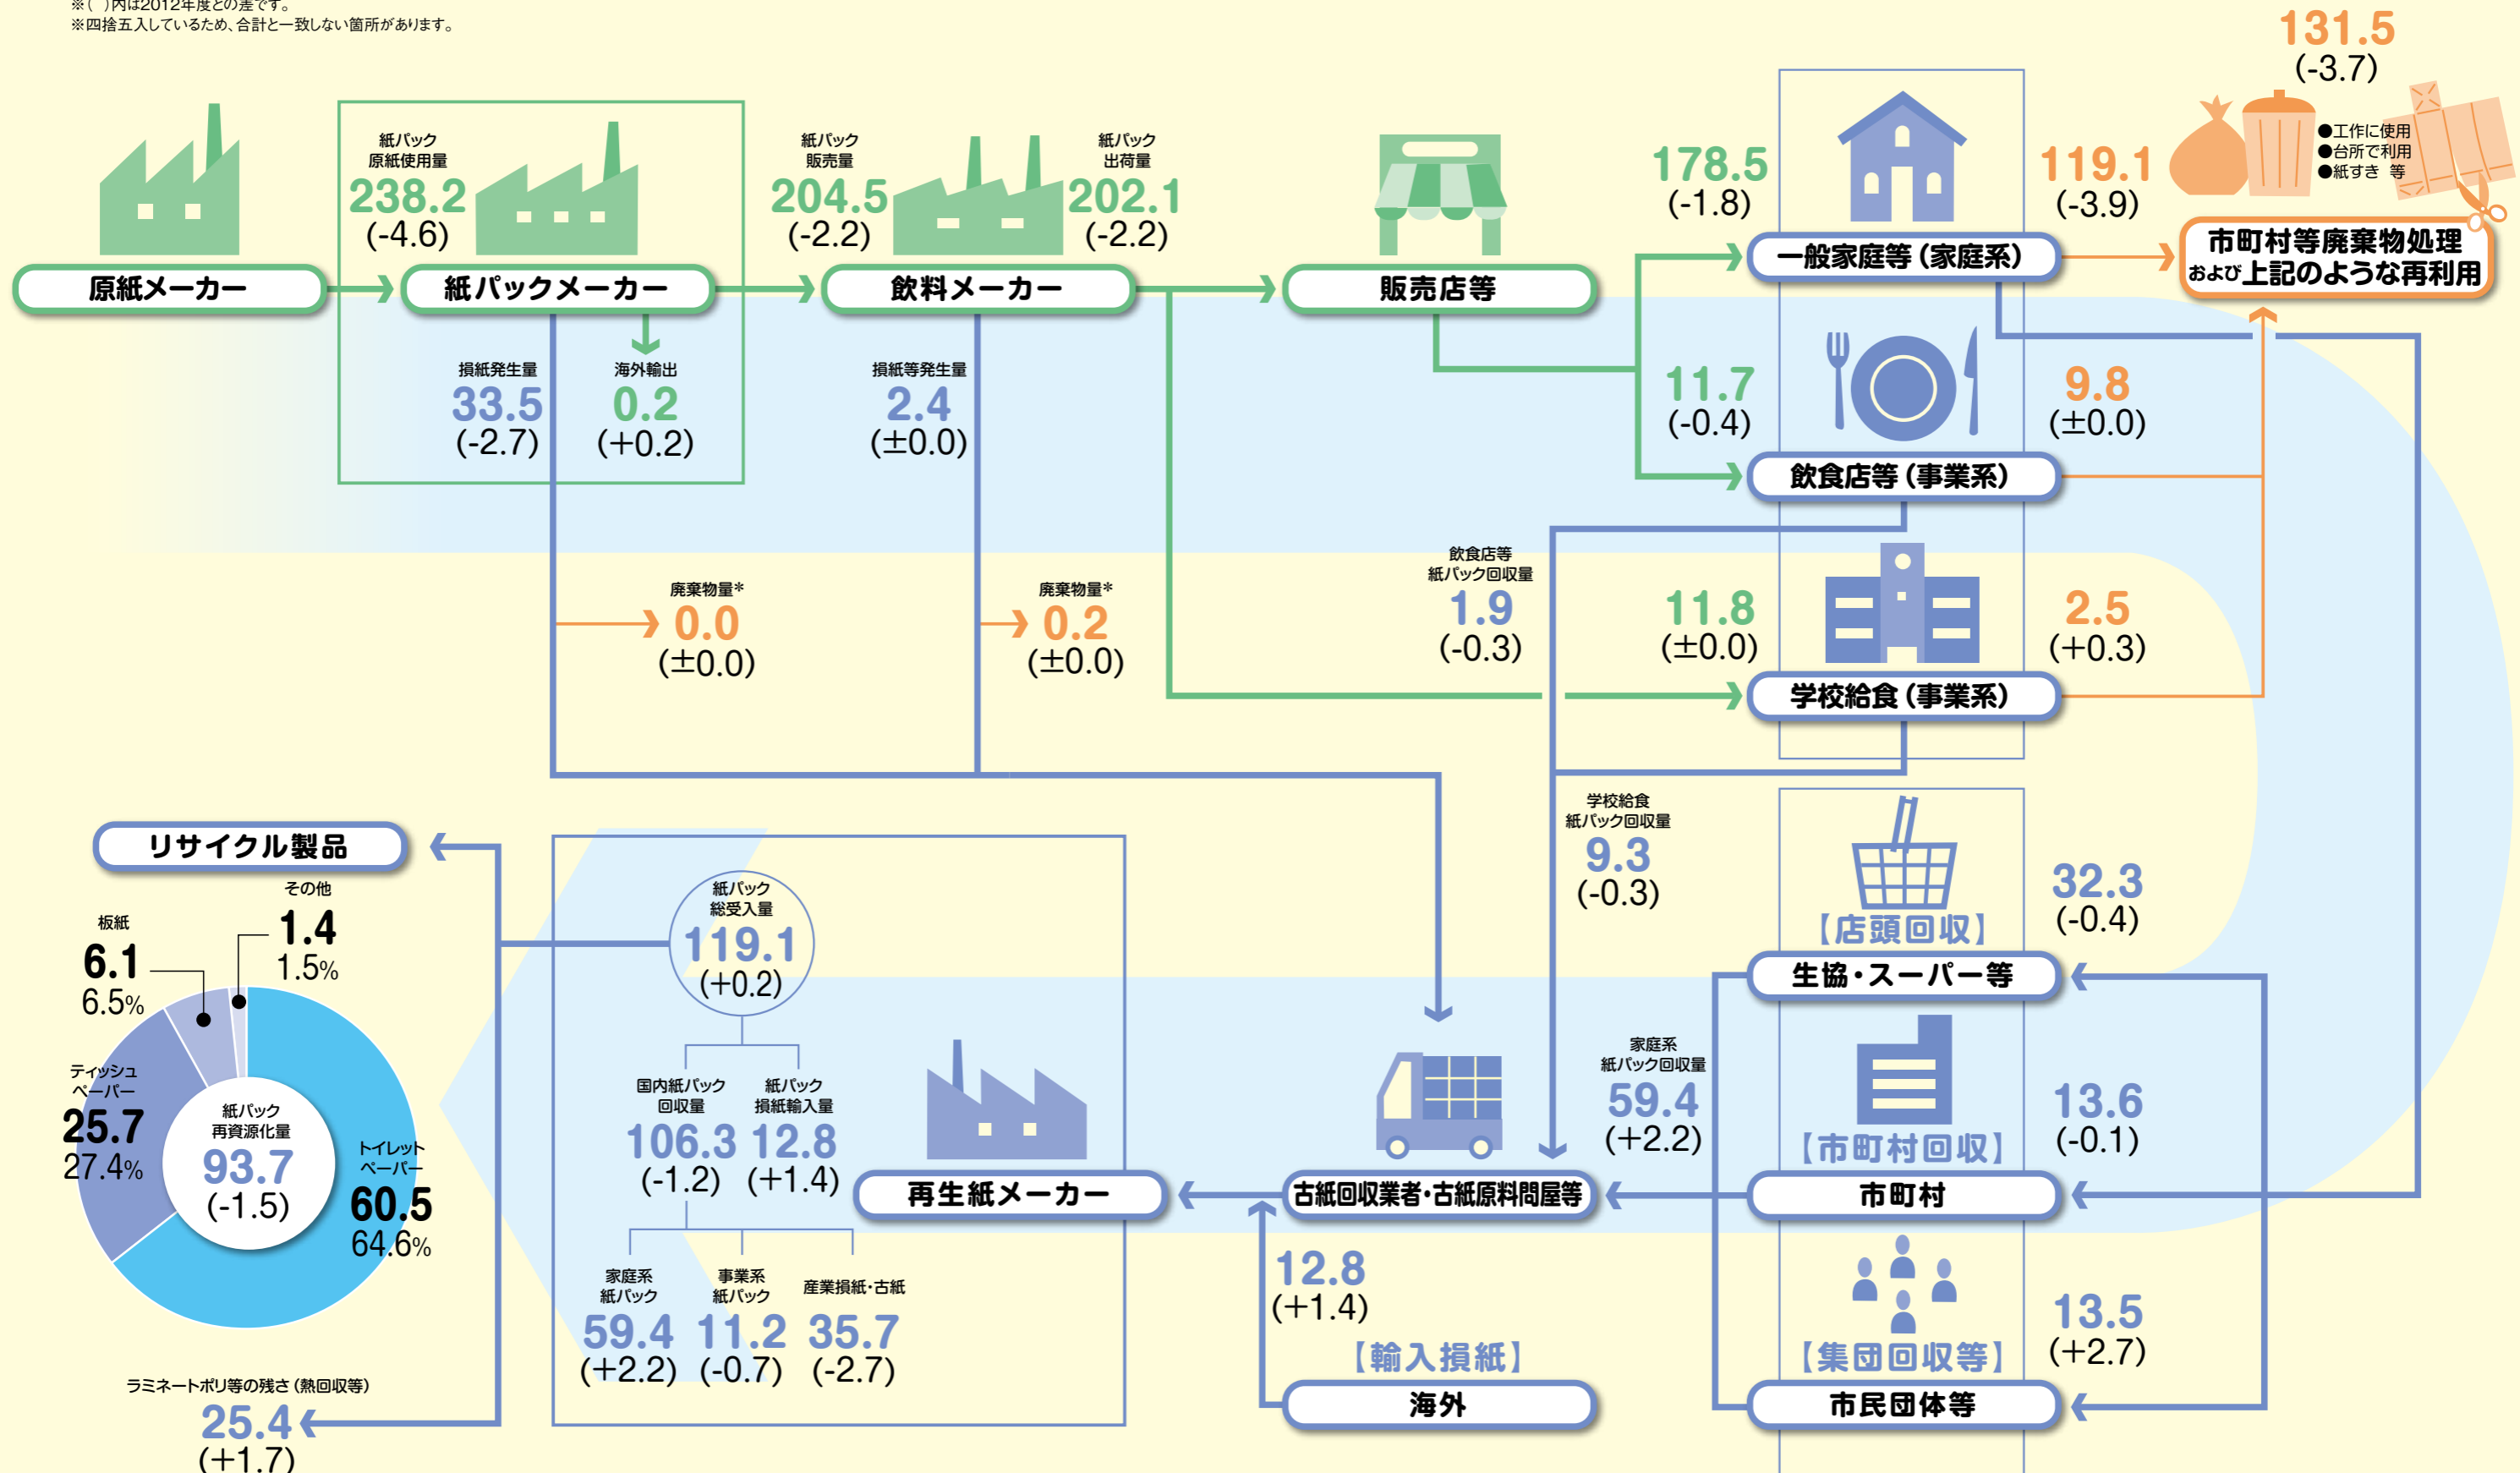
※( )内は2012年度との差です。
※四捨五入しているため、合計と一致しない箇所があります。

原紙メーカー

紙パック原紙使用量
238.2
(-4.6)

紙パックメーカー

紙パック販売量
204.5
(-2.2)

紙パック出荷量
202.1
(-2.2)

飲料メーカー

販売店等

損紙発生量
33.5
(-2.7)

海外輸出
0.2
(+0.2)

損紙等発生量
2.4
(±0.0)

廃棄物量*
0.0
(±0.0)

廃棄物量*
0.2
(±0.0)

178.5
(-1.8)

一般家庭等（家庭系）

11.7
(-0.4)

飲食店等（事業系）

11.8
(±0.0)

学校給食（事業系）

131.5
(-3.7)

●工作に使用
●台所で利用
●紙すき 等

119.1
(-3.9)

市町村等廃棄物処理および上記のような再利用

9.8
(±0.0)

2.5
(+0.3)

飲食店等紙パック回収量
1.9
(-0.3)

学校給食紙パック回収量
9.3
(-0.3)

32.3
(-0.4)

【店頭回収】
生協・スーパー等

家庭系紙パック回収量
59.4
(+2.2)

13.6
(-0.1)

【市町村回収】
市町村

13.5
(+2.7)

【集団回収等】
市民団体等

古紙回収業者・古紙原料問屋等

12.8
(+1.4)

【輸入損紙】
海外

再生紙メーカー

紙パック総受入量
119.1
(+0.2)

国内紙パック回収量
106.3
(-1.2)

紙パック損紙輸入量
12.8
(+1.4)

家庭系紙パック
59.4
(+2.2)

事業系紙パック
11.2
(-0.7)

産業損紙・古紙
35.7
(-2.7)

リサイクル製品

その他
1.4
1.5%

板紙
6.1
6.5%

ティッシュペーパー
25.7
27.4%

紙パック再資源化量
93.7
(-1.5)

トイレットペーパー
60.5
64.6%

ラミネートポリ等の残さ（熱回収等）
25.4
(+1.7)